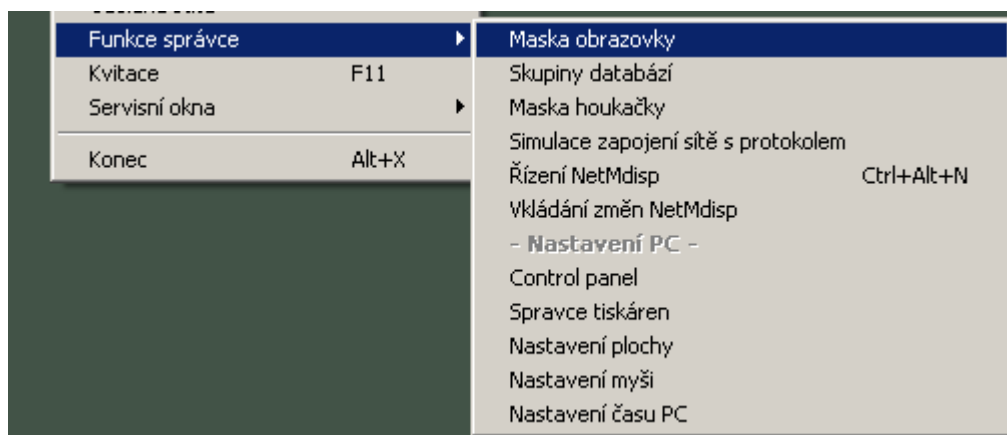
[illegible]
Funkce správce
Kvitace F11
Servisní okna
Konec Alt+X

Maska obrazovky
Skupiny databází
Maska houkačky
Simulace zapojení sítě s protokolem
Řízení NetMdisp Ctrl+Alt+N
Vkládání změn NetMdisp
- Nastavení PC -
Control panel
Spravce tiskáren
Nastavení plochy
Nastavení myši
Nastavení času PC